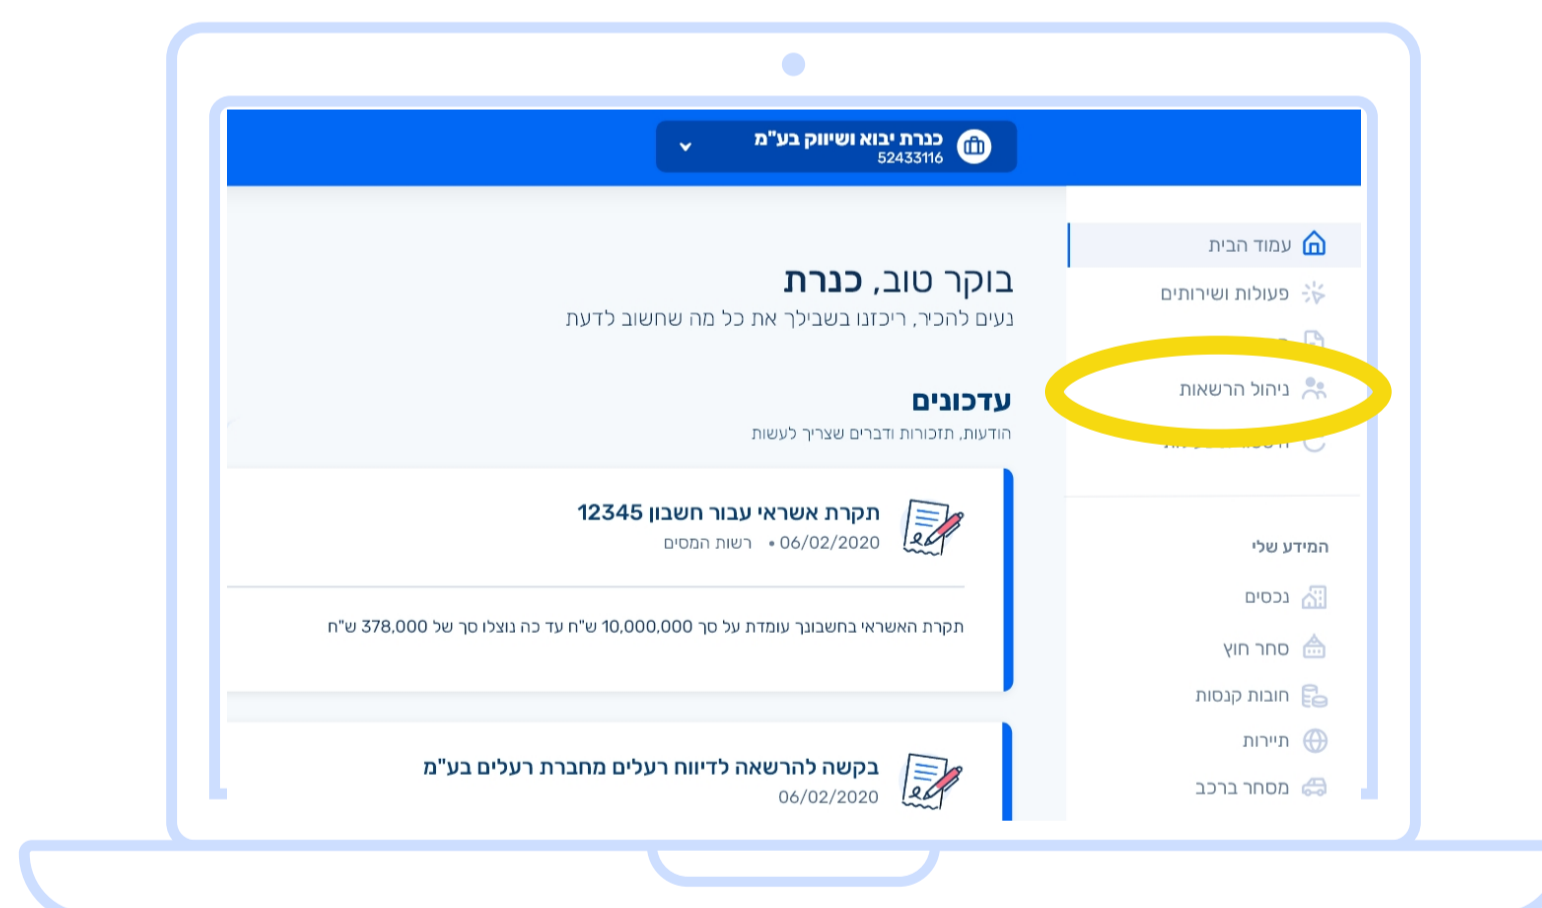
כנרת יבוא ושיווק בע"מ
52433116

עמוד הבית
פעולות ושירותים
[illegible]
ניהול הרשאות
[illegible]

המידע שלי
נכסים
סחר חוץ
חובות קנסות
תיירות
מסחר ברכב

בוקר טוב, כנרת
נעים להכיר, ריכזנו בשבילך את כל מה שחשוב לדעת

עדכונים
הודעות, תזכורות ודברים שצריך לעשות

תקרת אשראי עבור חשבון 12345
06/02/2020 • רשות המסים

תקרת האשראי בחשבונך עומדת על סך 10,000,000 ש"ח עד כה נוצלו סך של 378,000 ש"ח

בקשה להרשאה לדיווח רעלים מחברת רעלים בע"מ
06/02/2020